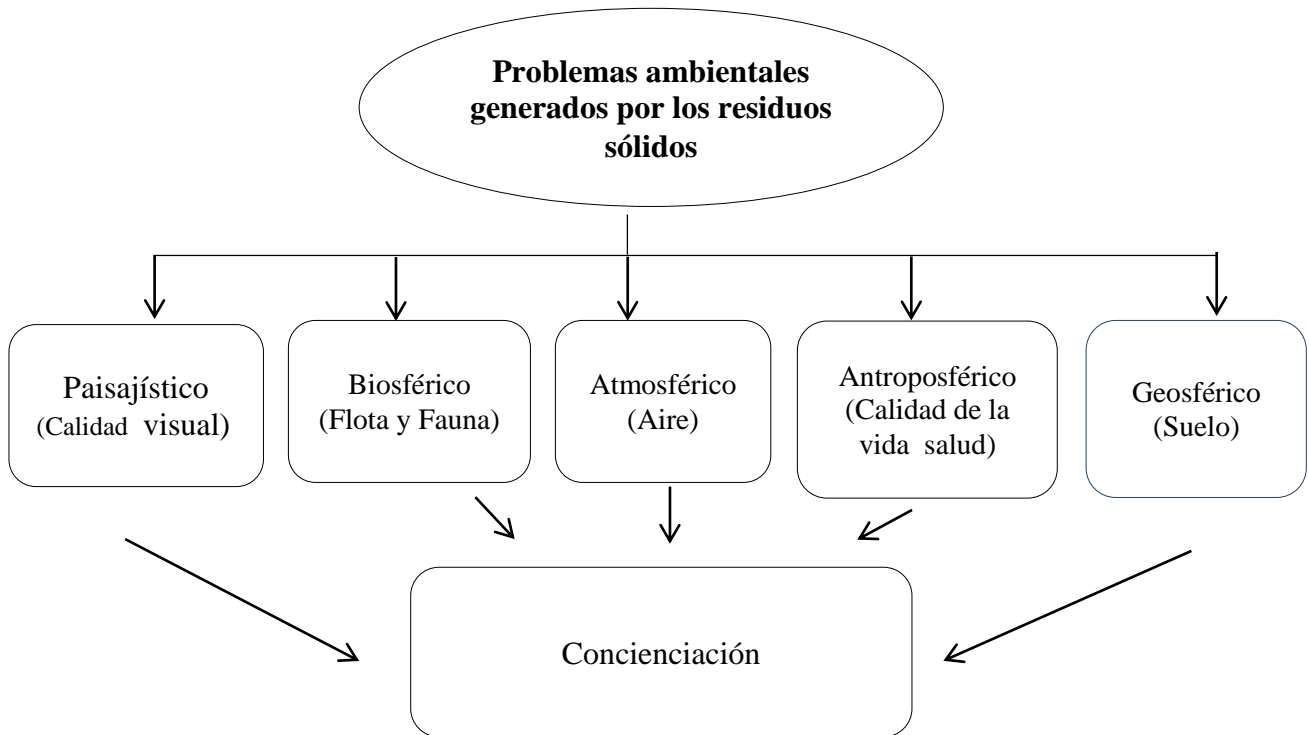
Problemas ambientales generados por los residuos sólidos

Paisajístico (Calidad visual)

Biosférico (Flota y Fauna)

Atmosférico (Aire)

Antroposférico (Calidad de la vida salud)

Geosférico (Suelo)

Concienciación